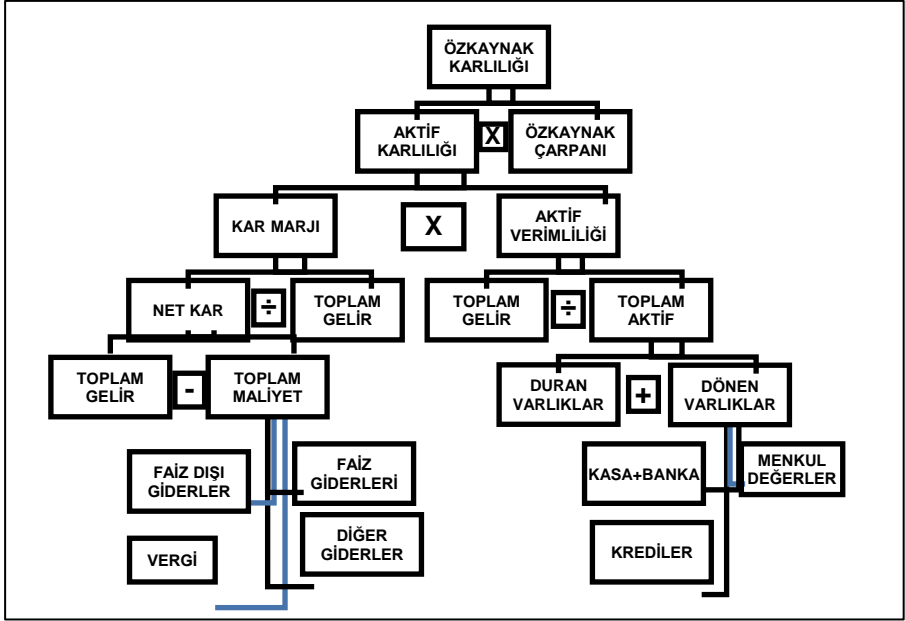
ÖZKAYNAK KARLILIĞI

AKTİF KARLILIĞI
X
ÖZKAYNAK ÇARPANI

KAR MARJI
X
AKTİF VERİMLİLİĞİ

NET KAR
÷
TOPLAM GELİR

TOPLAM GELİR
÷
TOPLAM AKTİF

TOPLAM GELİR
-
TOPLAM MALİYET

DURAN VARLIKLAR
+
DÖNEN VARLIKLAR

FAİZ DIŞI GİDERLER
FAİZ GİDERLERİ
DİĞER GİDERLER
VERGİ

KASA+BANKA
MENKUL DEĞERLER
KREDİLER